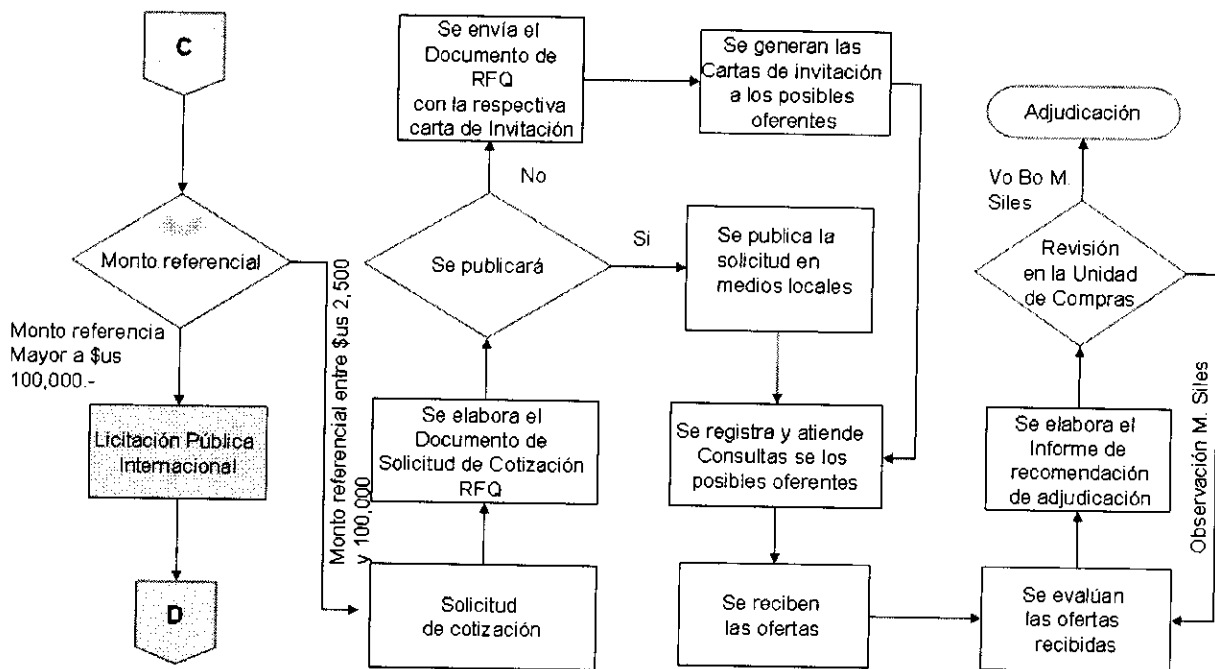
C

Monto referencial

Monto referencia Mayor a $us 100,000.-

Licitación Pública Internacional

D

Monto referencial entre $us 2,500 y 100,000

Solicitud de cotización

Se elabora el Documento de Solicitud de Cotización RFQ

Se publicará

No

Si

Se envía el Documento de RFQ con la respectiva carta de Invitación

Se generan las Cartas de invitación a los posibles oferentes

Se publica la solicitud en medios locales

Se registra y atiende Consultas se los posibles oferentes

Se reciben las ofertas

Se evalúan las ofertas recibidas

Se elabora el Informe de recomendación de adjudicación

Revisión en la Unidad de Compras

Vo Bo M. Siles

Observación M. Siles

Adjudicación